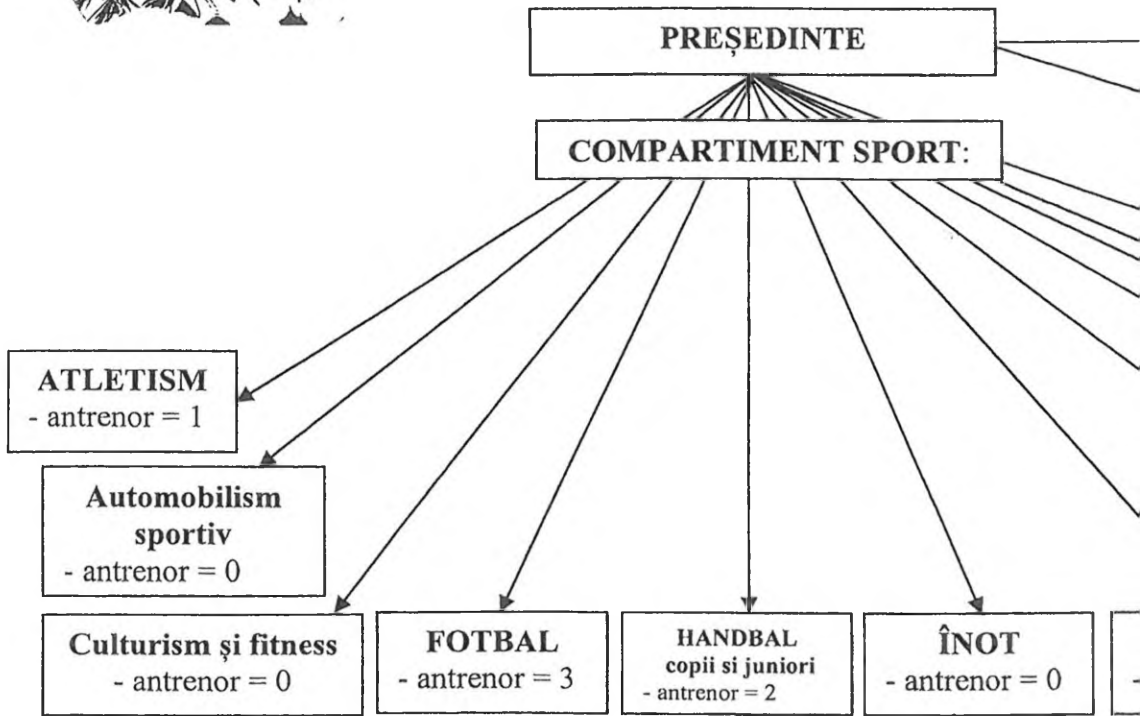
PREȘEDINTE

COMPARTIMENT SPORT:

ATLETISM
- antrenor = 1

Automobilism sportiv
- antrenor = 0

Culturism și fitness
- antrenor = 0

FOTBAL
- antrenor = 3

HANDBAL
copii si juniori
- antrenor = 2

ÎNOT
- antrenor = 0